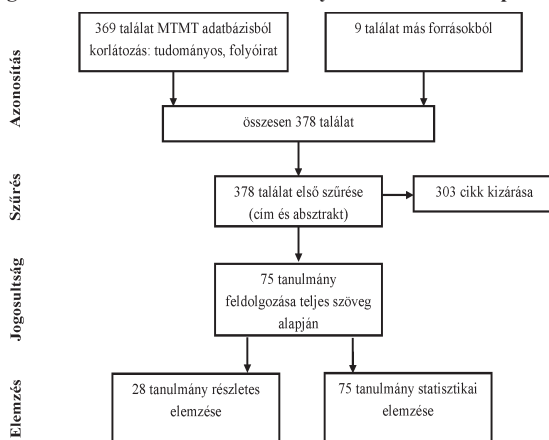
Azonosítás

369 találat MTMT adatbázisból korlátozás: tudományos, folyóirat

9 találat más forrásokból

összesen 378 találat

Szűrés

378 találat első szűrése (cím és absztrakt)

303 cikk kizárása

Jogosultság

75 tanulmány feldolgozása teljes szöveg alapján

Elemzés

28 tanulmány részletes elemzése

75 tanulmány statisztikai elemzése